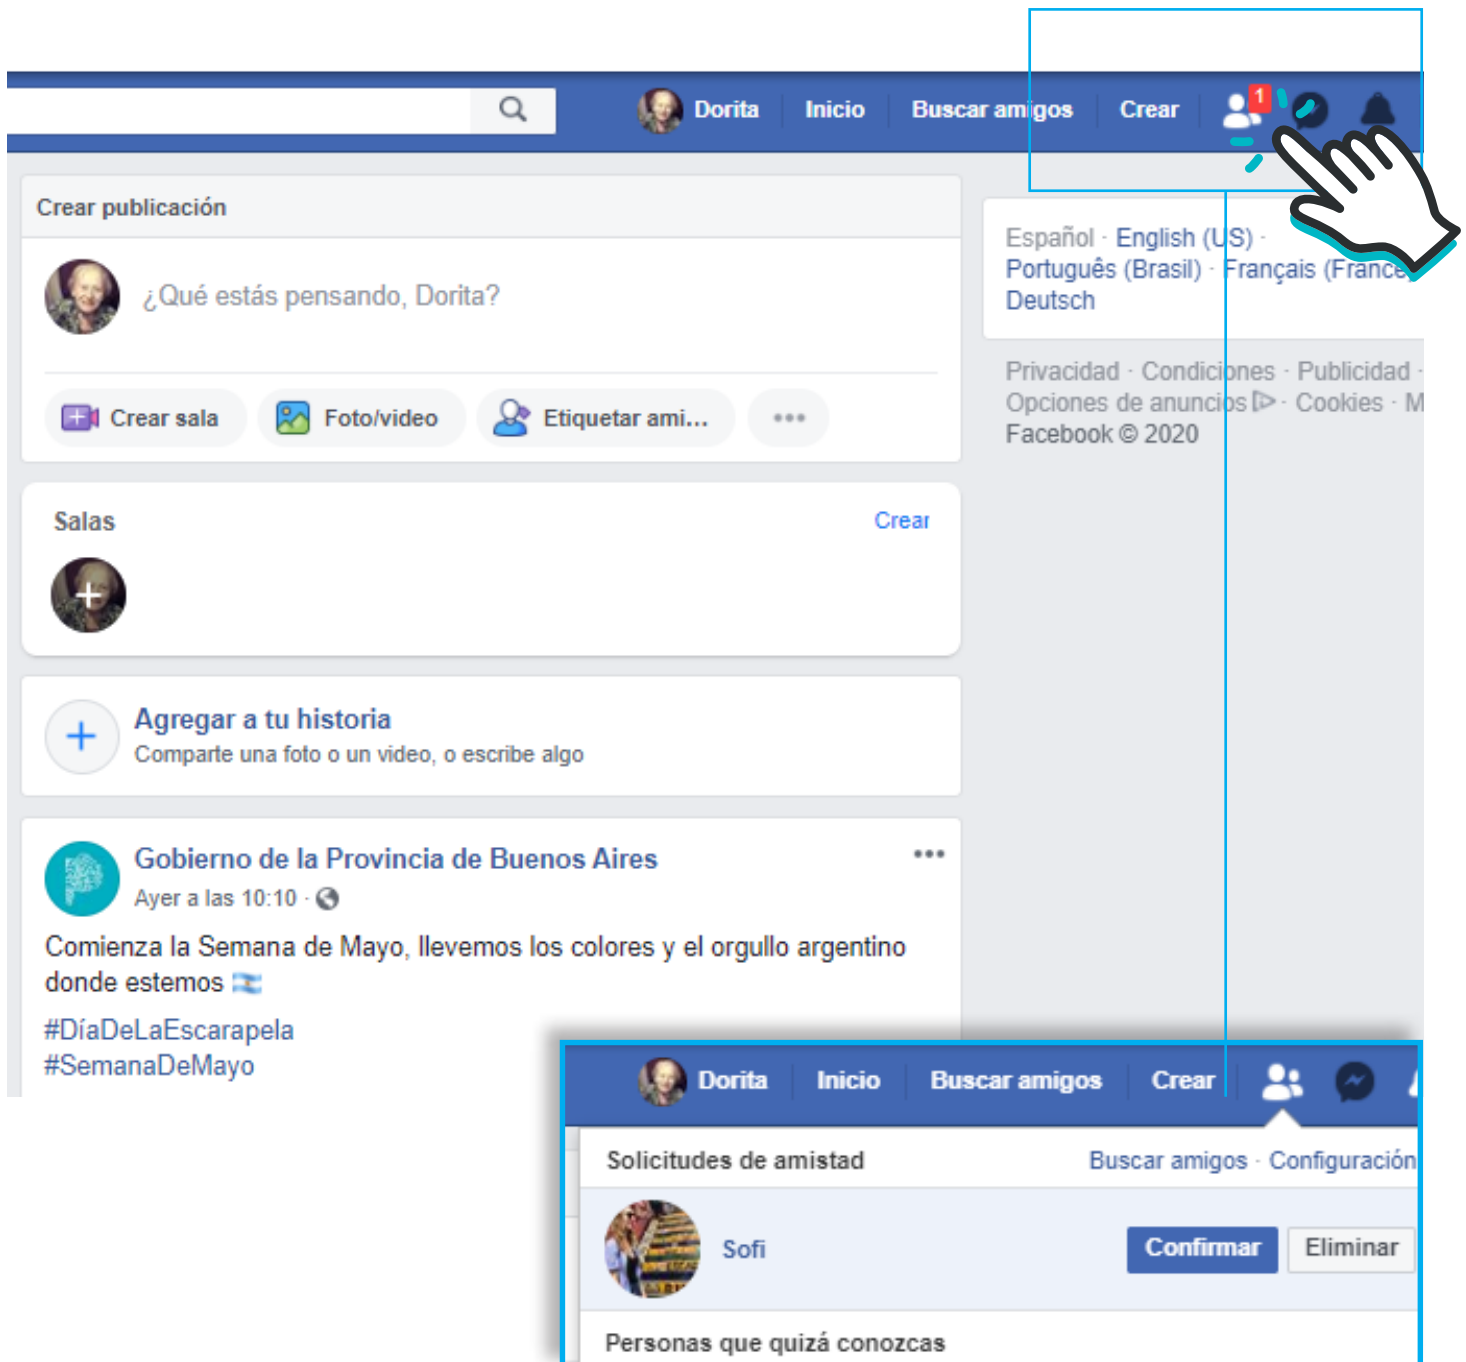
Dorita Inicio Buscar amigos Crear 1

Crear publicación

¿Qué estás pensando, Dorita?

Crear sala Foto/video Etiquetar ami... •••

Español · English (US) · Português (Brasil) · Français (France) · Deutsch

Privacidad · Condiciones · Publicidad · Opciones de anuncios · Cookies · M
Facebook © 2020

Salas Crear

Agregar a tu historia
Comparte una foto o un video, o escribe algo

Gobierno de la Provincia de Buenos Aires •••
Ayer a las 10:10 ·

Comienza la Semana de Mayo, llevemos los colores y el orgullo argentino donde estemos

#DíaDeLaEscarapela
#SemanaDeMayo

Dorita Inicio Buscar amigos Crear

Solicitudes de amistad Buscar amigos · Configuración

Sofi Confirmar Eliminar

Personas que quizá conozcas